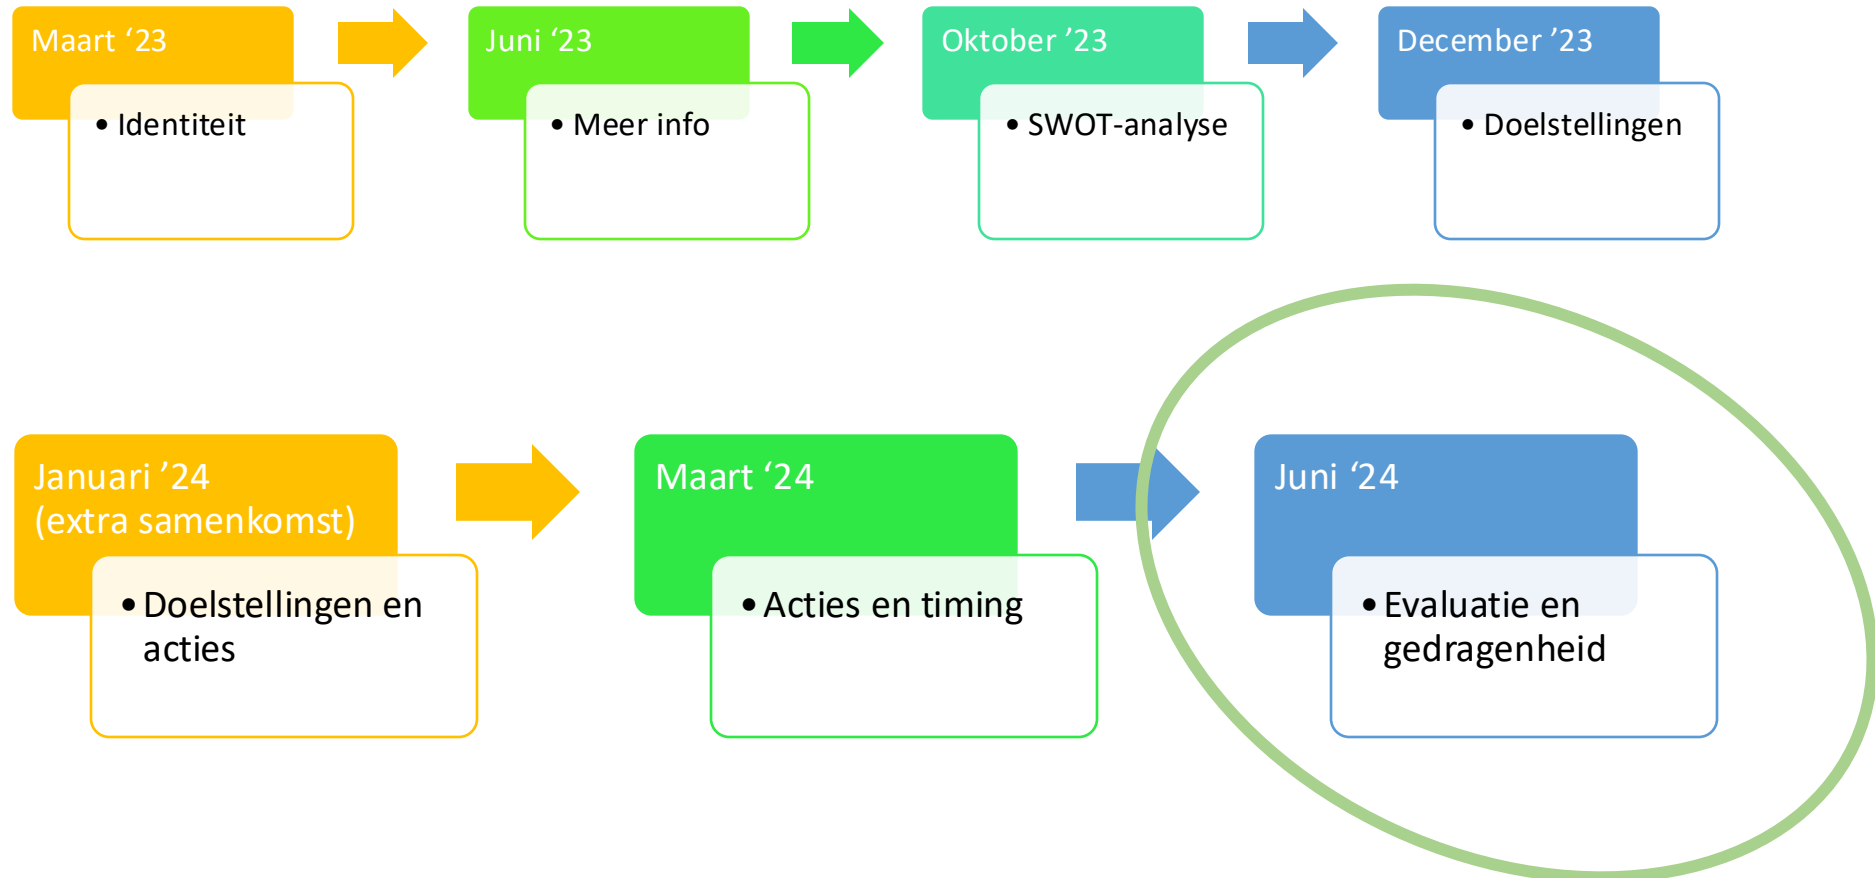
Maart ‘23
• Identiteit

Juni ‘23
• Meer info

Oktober ’23
• SWOT-analyse

December ’23
• Doelstellingen

Januari ’24
(extra samenkomst)
• Doelstellingen en acties

Maart ‘24
• Acties en timing

Juni ‘24
• Evaluatie en gedragenheid